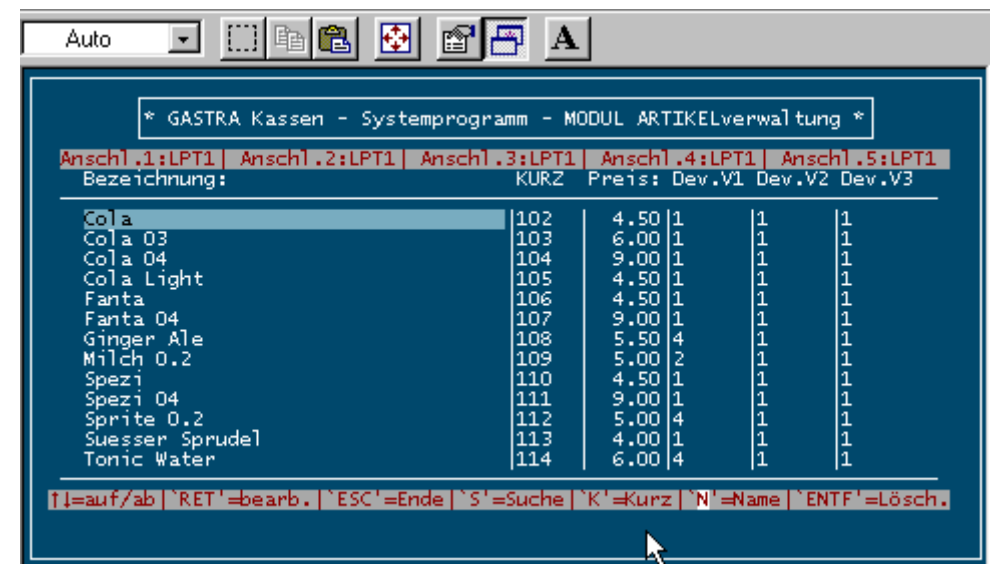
Auto

* GASTRA Kassen - Systemprogramm - MODUL ARTIKELverwaltung *

Anschl.1:LPT1 | Anschl.2:LPT1 | Anschl.3:LPT1 | Anschl.4:LPT1 | Anschl.5:LPT1

| Bezeichnung: | KURZ | Preis: | Dev.V1 | Dev.V2 | Dev.V3 |
|---|---|---|---|---|---|
| Cola | 102 | 4.50 | 1 | 1 | 1 |
| Cola 03 | 103 | 6.00 | 1 | 1 | 1 |
| Cola 04 | 104 | 9.00 | 1 | 1 | 1 |
| Cola Light | 105 | 4.50 | 1 | 1 | 1 |
| Fanta | 106 | 4.50 | 1 | 1 | 1 |
| Fanta 04 | 107 | 9.00 | 1 | 1 | 1 |
| Ginger Ale | 108 | 5.50 | 4 | 1 | 1 |
| Milch 0.2 | 109 | 5.00 | 2 | 1 | 1 |
| Spezi | 110 | 4.50 | 1 | 1 | 1 |
| Spezi 04 | 111 | 9.00 | 1 | 1 | 1 |
| Sprite 0.2 | 112 | 5.00 | 4 | 1 | 1 |
| Suesser Sprudel | 113 | 4.00 | 1 | 1 | 1 |
| Tonic Water | 114 | 6.00 | 4 | 1 | 1 |

↑↓=auf/ab | `RET'=bearb. | `ESC'=Ende | `S'=Suche | `K'=Kurz | `N'=Name | `ENTF'=Lösch.